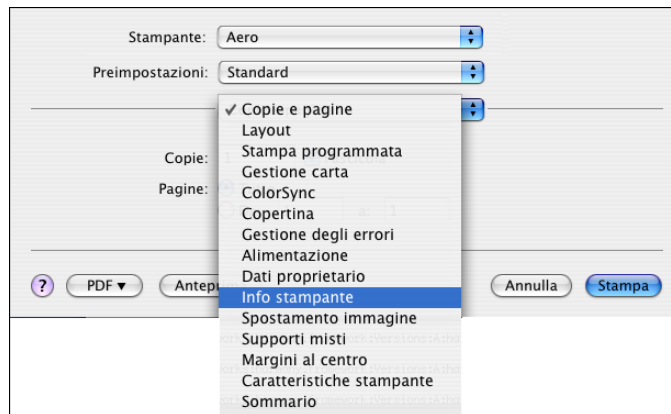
Stampante: Aero
Preimpostazioni: Standard

✓ Copie e pagine
Layout
Stampa programmata
Gestione carta
ColorSync
Copertina
Gestione degli errori
Alimentazione
Dati proprietario
Info stampante
Spostamento immagine
Supporti misti
Margini al centro
Caratteristiche stampante
Sommario

Copie: 1
Pagine:
a: 1

? PDF ▾ Antep
Annulla Stampa